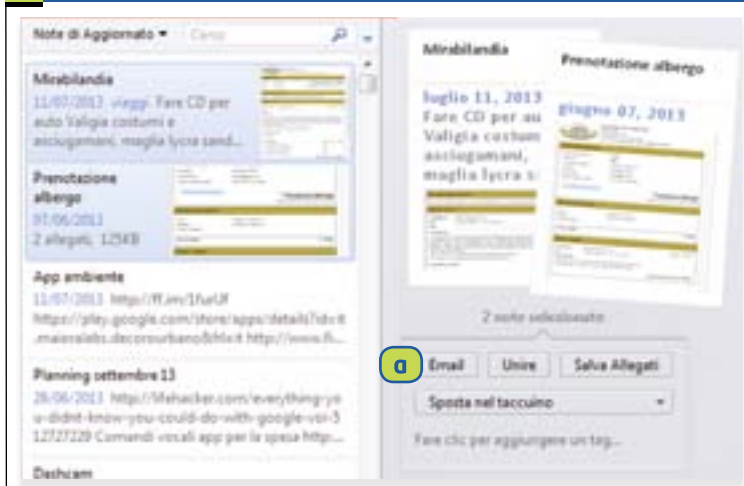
Note di Aggiornato ▾ Cerca

Mirabilandia
11/07/2013 viaggi Fare CD per auto Valigia costumi e asciugamani, maglia lycra sand...

Prenotazione albergo
07/06/2013
2 allegati, 125KB

App ambiente
11/07/2013 http://ff.im/1fuiUf https://play.google.com/store/apps/details?id=it.maiorailabs.decorourbano&hl=it http://www.fi...

Planning settembre 13
28/06/2013 http://lifehacker.com/everything-you-didnt-know-you-could-do-with-google-voi-312727220 Comandi vocali app per la spesa http...

Dashcam

Mirabilandia
luglio 11, 2013
Fare CD per au
Valigia costum
asciugamani,
maglia lycra s

Prenotazione albergo
giugno 07, 2013

2 note selezionate

a
Email
Unire
Salva Allegati
Sposta nel taccuino
Fare clic per aggiungere un tag...